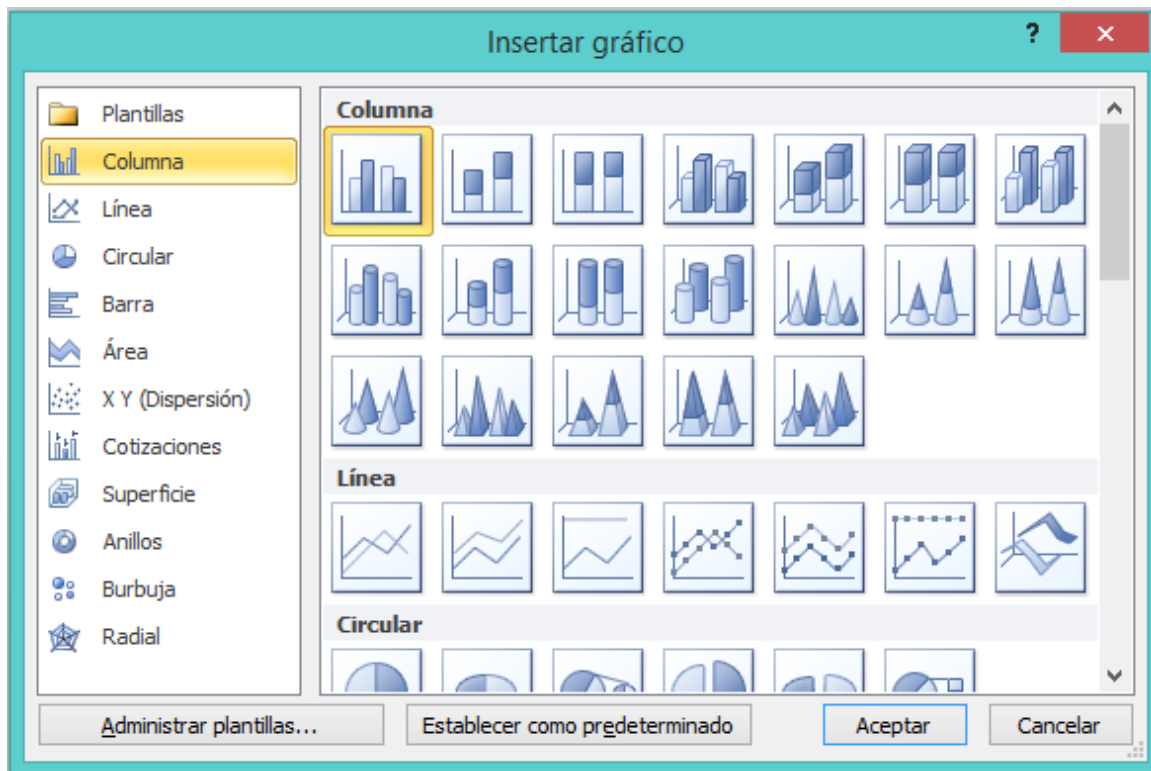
Insertar gráfico

?

Plantillas
Columna
Línea
Circular
Barra
Área
X Y (Dispersión)
Cotizaciones
Superficie
Anillos
Burbuja
Radial

Columna

Línea

Circular

Administrar plantillas...
Establecer como predeterminado
Aceptar
Cancelar